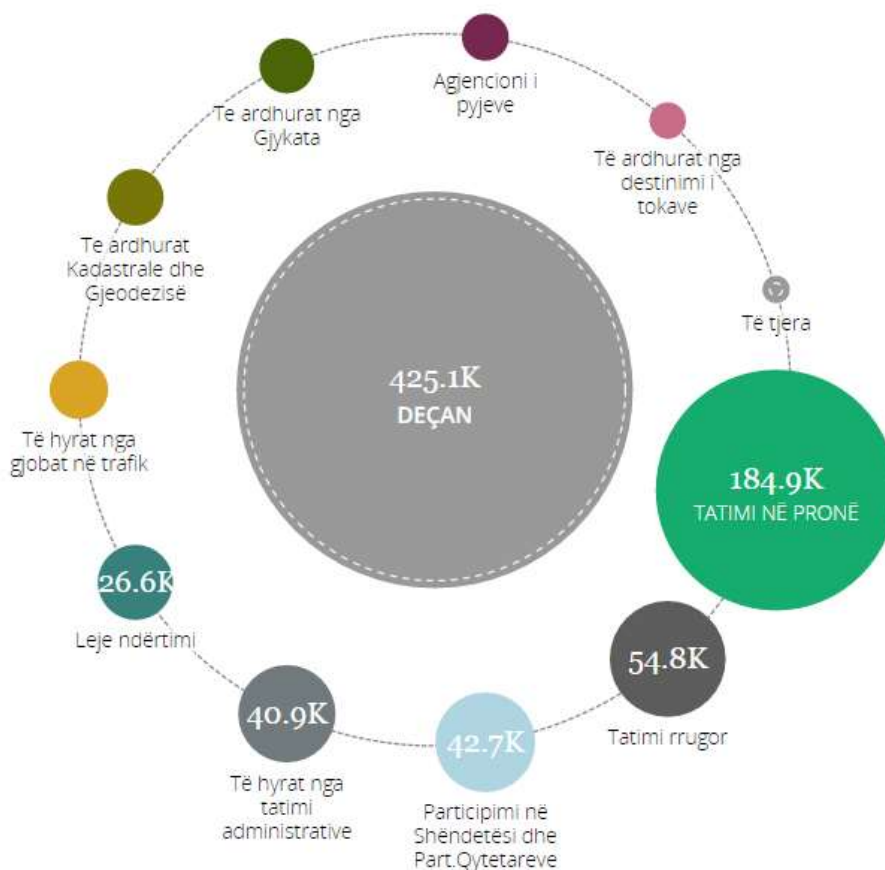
425.1K
DEÇAN

184.9K
TATIMI NË PRONË

54.8K
Tatimi rrugor

42.7K
Participimi në Shëndetësi dhe Part.Qytetareve

40.9K
Të hyrat nga tatimi administrative

26.6K
Leje ndërtimi

Të hyrat nga gjobat në trafik

Te ardhurat Kadastrale dhe Gjeodezisë

Te ardhurat nga Gjykata

Agjencioni i pyjeve

Të ardhurat nga destinimi i tokave

Të tjera